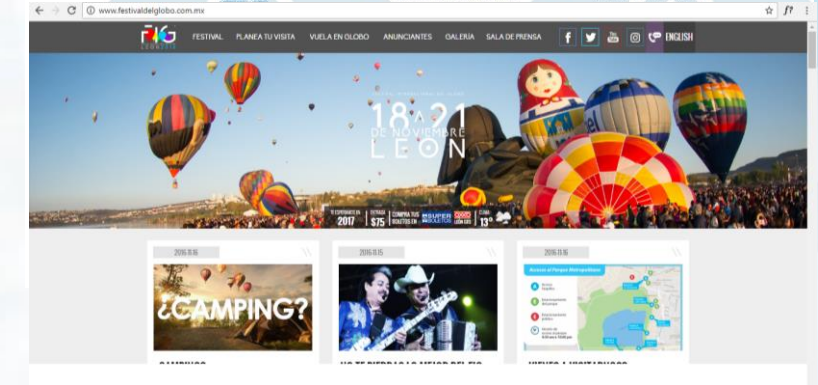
www.festivaldelglobo.com.mx

FIG LEÓN

FESTIVAL PLANEA TU VISITA VUELA EN GLOBO ANUNCIANTES GALERÍA SALA DE PRENSA ENGLISH

18 a 21 DE NOVIEMBRE LEÓN

2017 $75 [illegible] 13°

2016.11.16

¿CAMPING?

2016.11.15

2016.11.16

Acceso al Parque Metropolitano

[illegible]